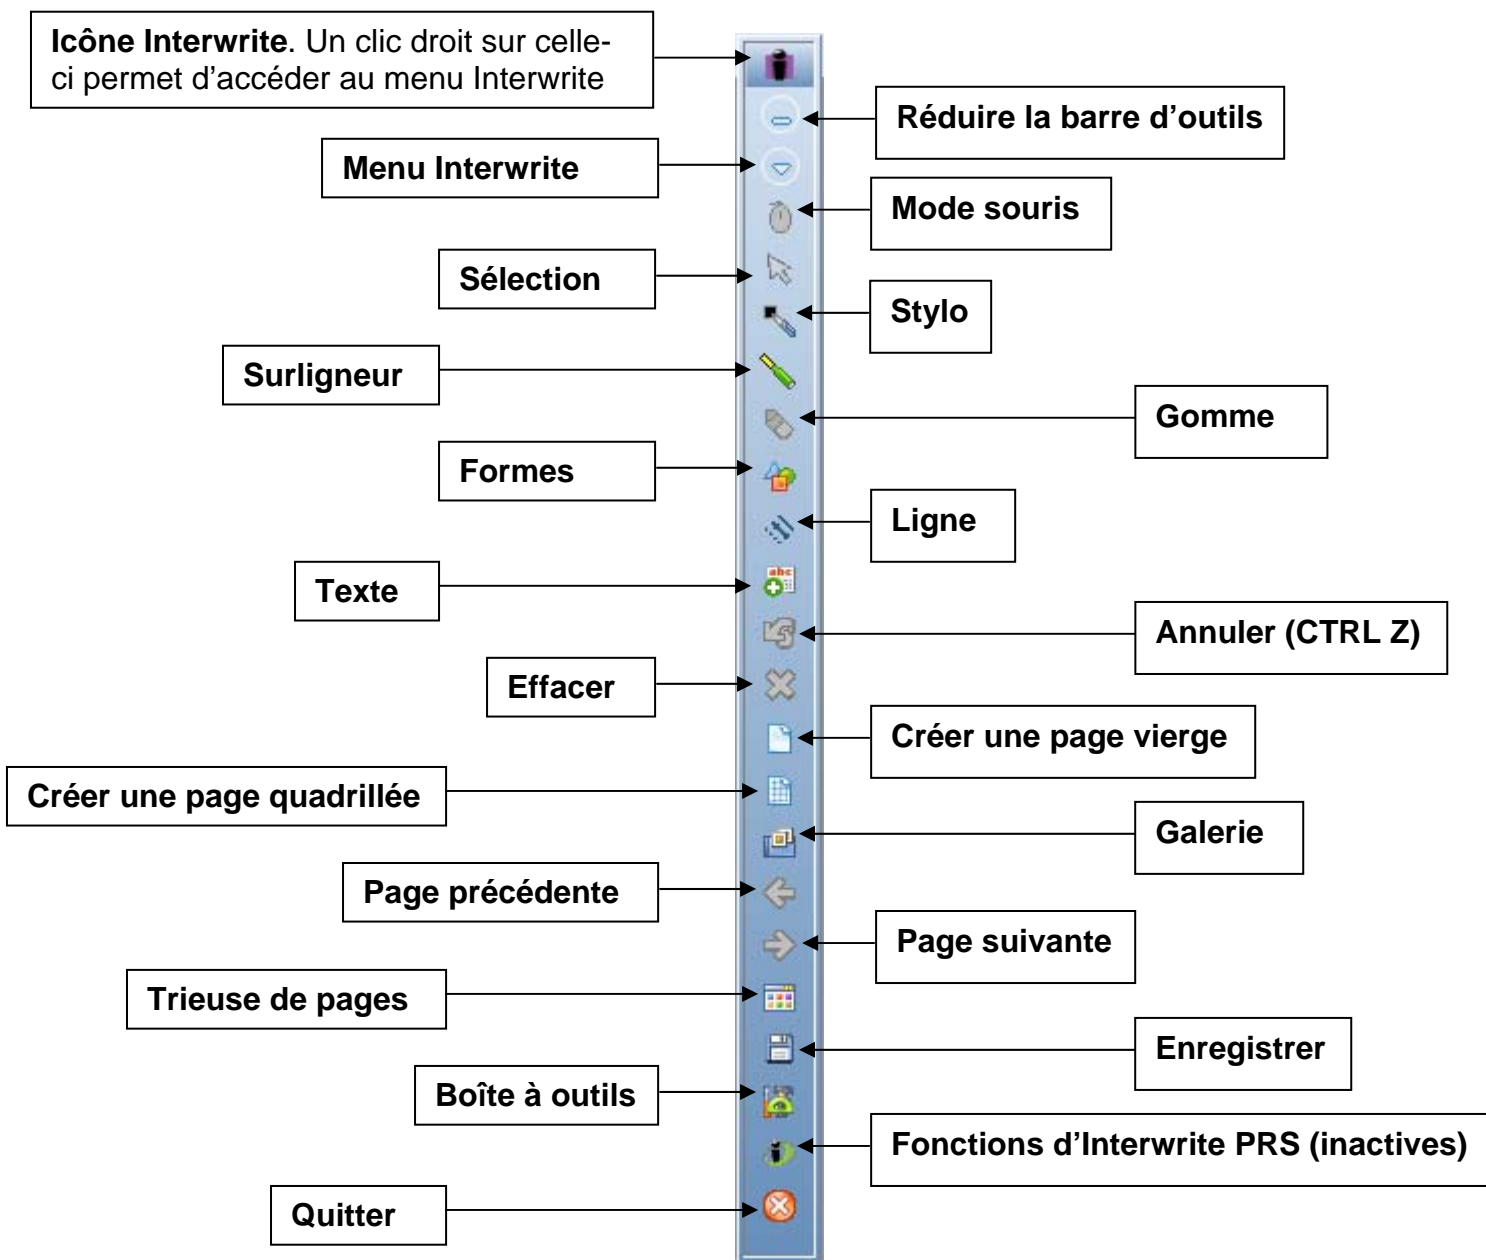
**Icône Interwrite**. Un clic droit sur celle-ci permet d'accéder au menu Interwrite

Réduire la barre d'outils

Menu Interwrite

Mode souris

Sélection

Stylo

Surligneur

Gomme

Formes

Ligne

Texte

Annuler (CTRL Z)

Effacer

Créer une page vierge

Créer une page quadrillée

Galerie

Page précédente

Page suivante

Trieuse de pages

Enregistrer

Boîte à outils

Fonctions d'Interwrite PRS (inactives)

Quitter